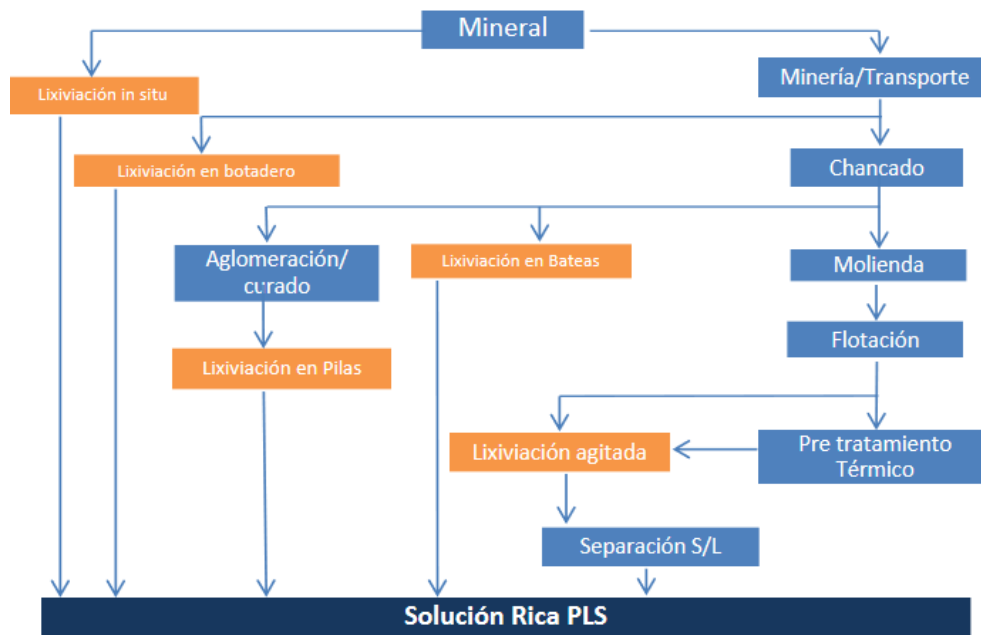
Mineral

Lixiviación in situ

Minería/Transporte

Lixiviación en botadero

Chancado

Aglomeración/ curado

Lixiviación en Bateas

Molienda

Lixiviación en Pilas

Flotación

Lixiviación agitada

Pre tratamiento Térmico

Separación S/L

Solución Rica PLS